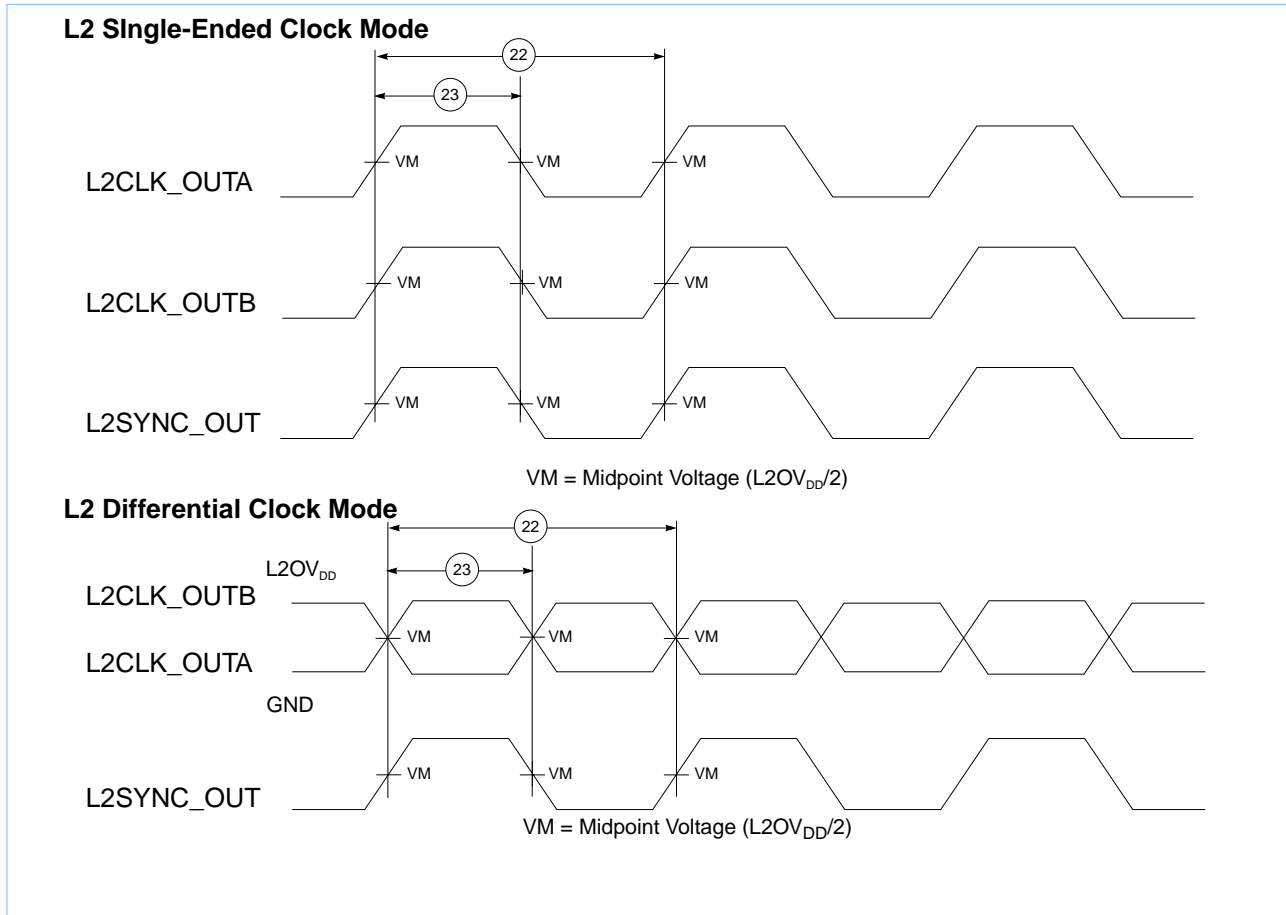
L2 SIngle-Ended Clock Mode

22

23

L2CLK_OUTA

VM VM VM

L2CLK_OUTB

VM VM VM

L2SYNC_OUT

VM VM VM

VM = Midpoint Voltage (L2OV$_{DD}$/2)

L2 Differential Clock Mode

22

23

L2OV$_{DD}$

L2CLK_OUTB

VM VM VM

L2CLK_OUTA

GND

VM VM VM

L2SYNC_OUT

VM = Midpoint Voltage (L2OV$_{DD}$/2)